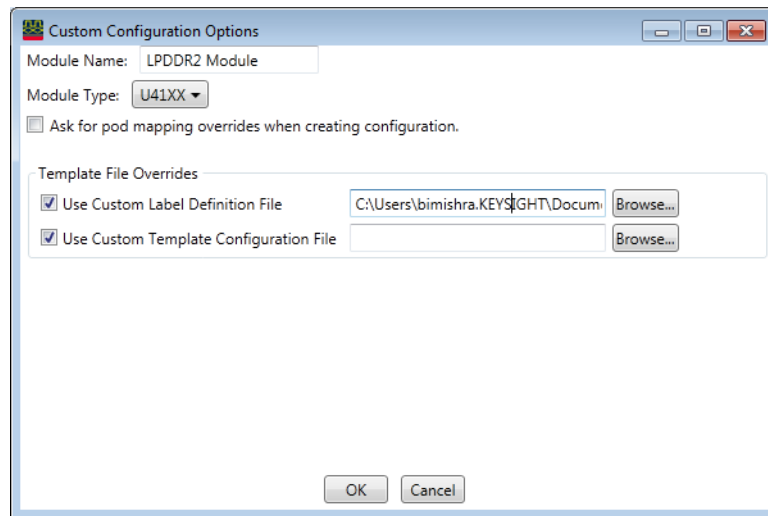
Custom Configuration Options

Module Name: LPDDR2 Module

Module Type: U41XX

Ask for pod mapping overrides when creating configuration.

Template File Overrides

Use Custom Label Definition File C:\Users\bimishra.KEYSIGHT\Docum Browse...

Use Custom Template Configuration File Browse...

OK Cancel